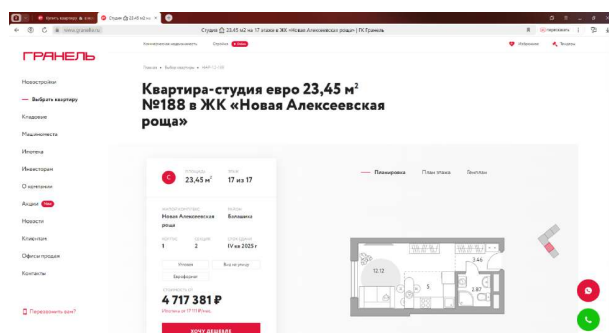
Студия 23,45 м2 на 17 этаже в ЖК «Новая Алексеевская роща» | ГК Гранель

ГРАНЕЛЬ

Новостройки
Выбрать квартиру
Кладовки
Машиноместа
Ипотека
Инвесторам
О компании
Акции
Новости
Клиентам
Офисы продаж
Контакты

Перезвонить вам?

Главная • Выбор квартиры • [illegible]

Квартира-студия евро 23,45 м² №188 в ЖК «Новая Алексеевская роща»

С
23,45 м²
17 из 17

Новая Алексеевская роща
Балашиха

1
2
IV кв 2025 г

4 717 381 ₽

ХОЧУ ДЕШЕВЛЕ

Планировка
План этажа
Генплан

12.12
3.46
2.87